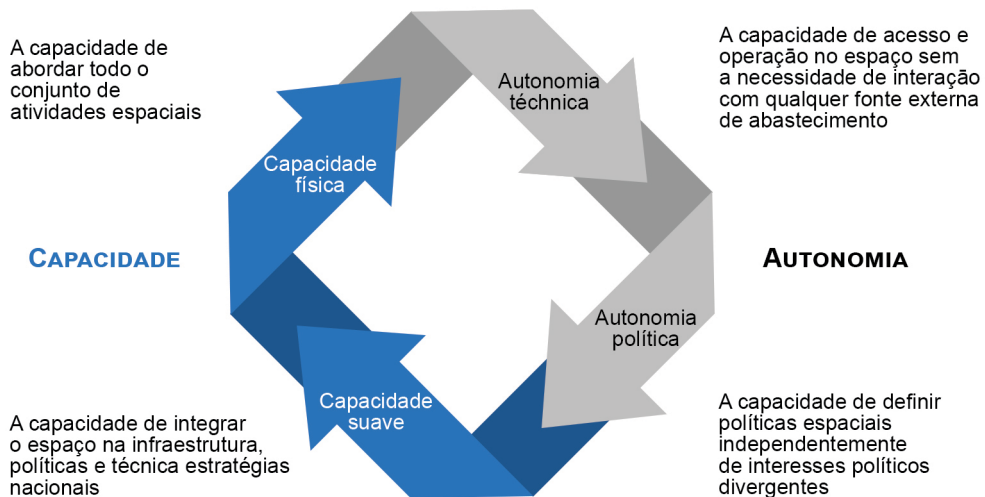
A capacidade de abordar todo o conjunto de atividades espaciais

Autonomia téchnica

A capacidade de acesso e operação no espaço sem a necessidade de interação com qualquer fonte externa de abastecimento

Capacidade física

CAPACIDADE

AUTONOMIA

Autonomia política

Capacidade suave

A capacidade de integrar o espaço na infraestrutura, políticas e técnica estratégias nacionais

A capacidade de definir políticas espaciais independentemente de interesses políticos divergentes